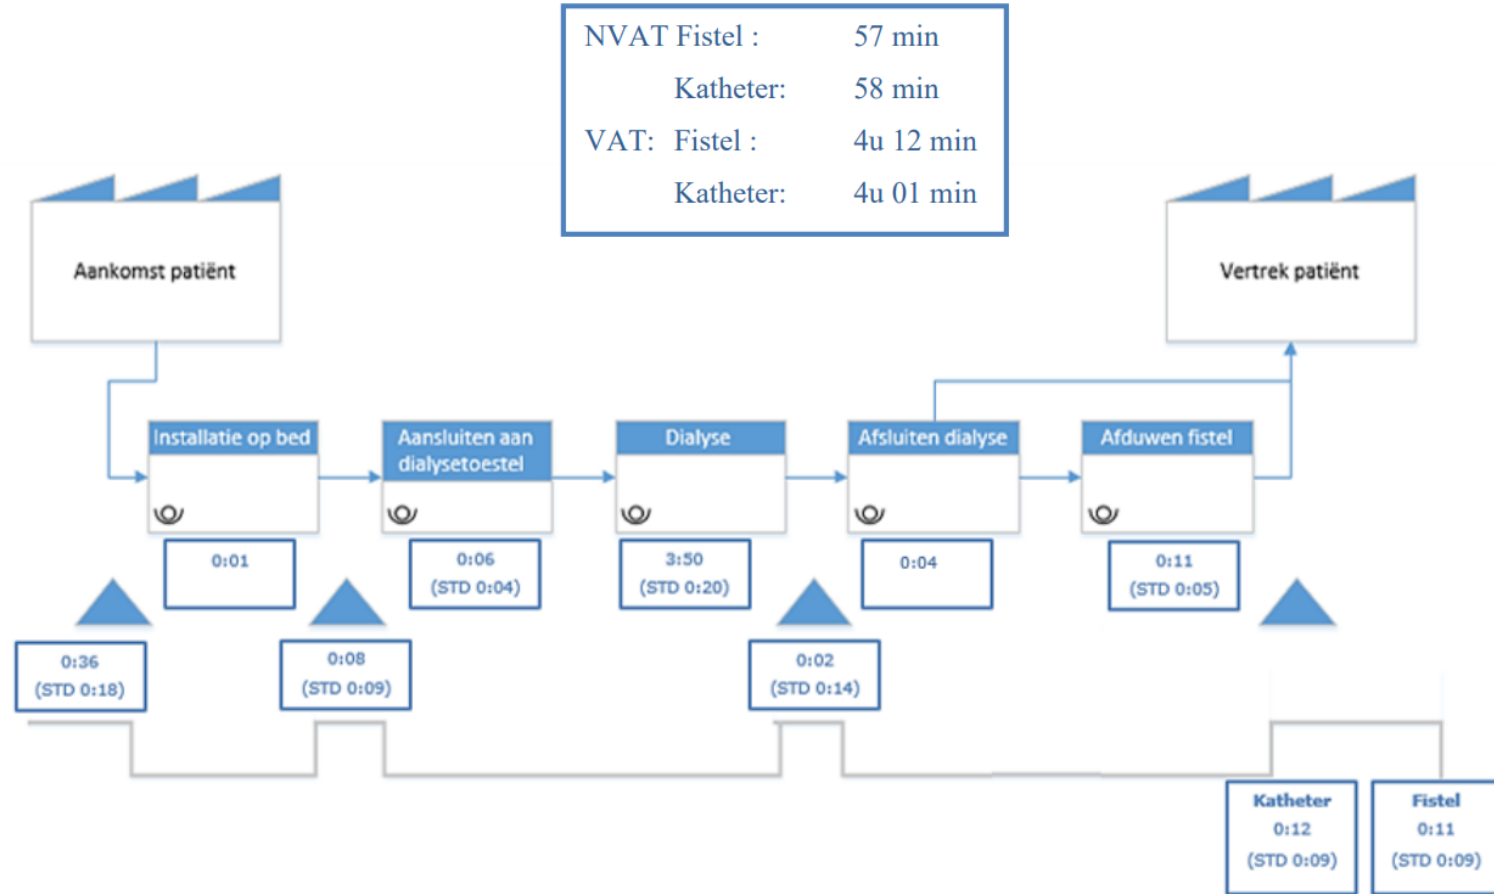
NVAT Fistel : 57 min
Katheter: 58 min
VAT: Fistel : 4u 12 min
Katheter: 4u 01 min

Aankomst patiënt

Vertrek patiënt

Installatie op bed

Aansluiten aan dialysetoestel

Dialyse

Afsluiten dialyse

Afduwen fistel

0:01

0:06
(STD 0:04)

3:50
(STD 0:20)

0:04

0:11
(STD 0:05)

0:36
(STD 0:18)

0:08
(STD 0:09)

0:02
(STD 0:14)

Katheter
0:12
(STD 0:09)

Fistel
0:11
(STD 0:09)